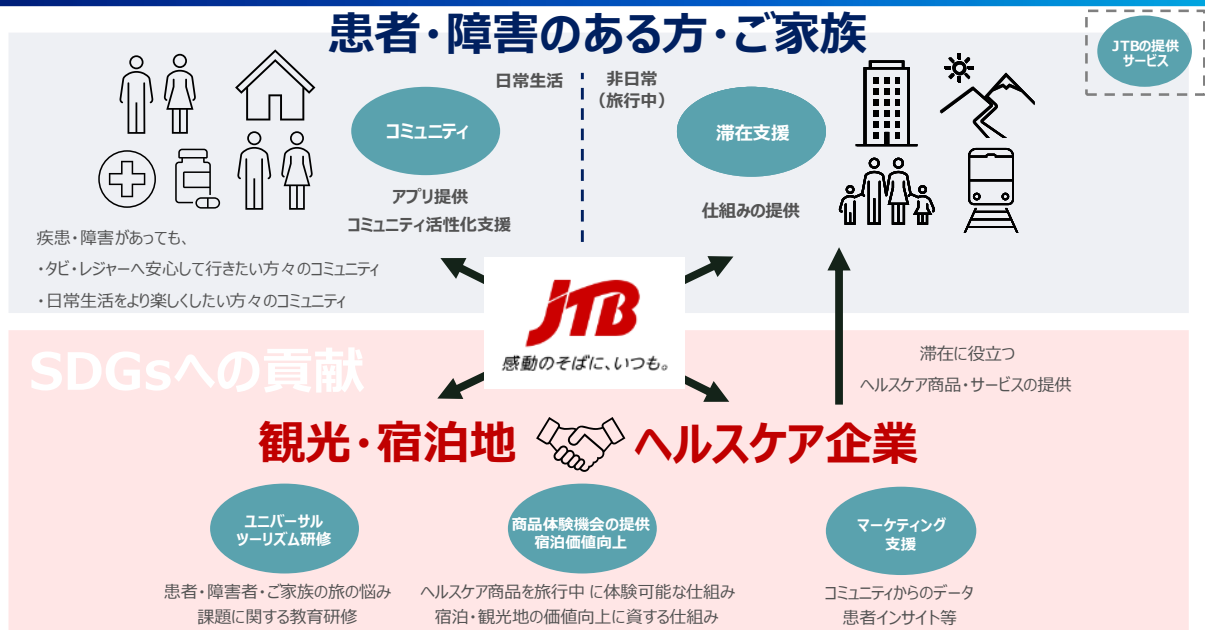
患者・障害のある方・ご家族

JTBの提供サービス

日常生活

非日常
（旅行中）

コミュニティ

アプリ提供
コミュニティ活性化支援

滞在支援

仕組みの提供

疾患・障害があっても、
・タビ・レジャーへ安心して行きたい方々のコミュニティ
・日常生活をより楽しくしたい方々のコミュニティ

JTB
感動のそばに、いつも。

SDGsへの貢献

滞在に役立つ
ヘルスケア商品・サービスの提供

観光・宿泊地

ヘルスケア企業

ユニバーサル
ツーリズム研修

患者・障害者・ご家族の旅の悩み
課題に関する教育研修

商品体験機会の提供
宿泊価値向上

ヘルスケア商品を旅行中 に体験可能な仕組み
宿泊・観光地の価値向上に資する仕組み

マーケティング
支援

コミュニティからのデータ
患者インサイト等